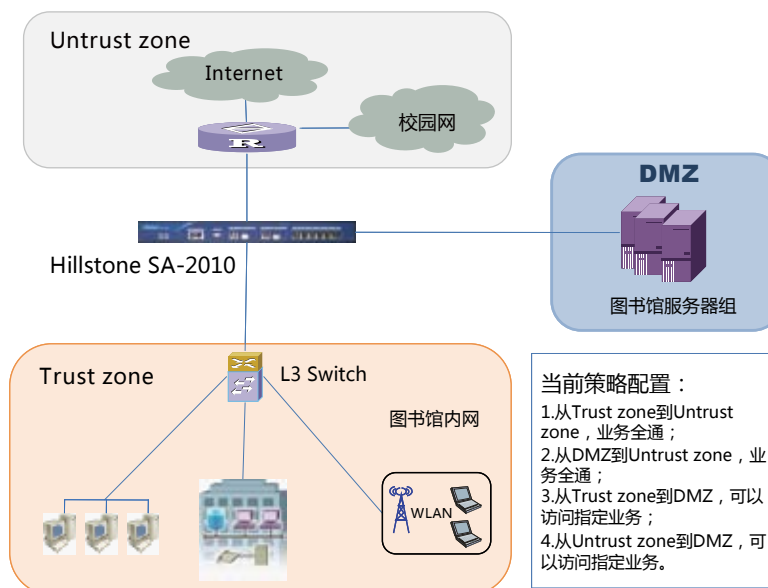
Untrust zone

Internet

校园网

DMZ

Hillstone SA-2010

图书馆服务器组

Trust zone

L3 Switch

图书馆内网

WLAN

当前策略配置：

1.从Trust zone到Untrust zone，业务全通；

2.从DMZ到Untrust zone，业务全通；

3.从Trust zone到DMZ，可以访问指定业务；

4.从Untrust zone到DMZ，可以访问指定业务。